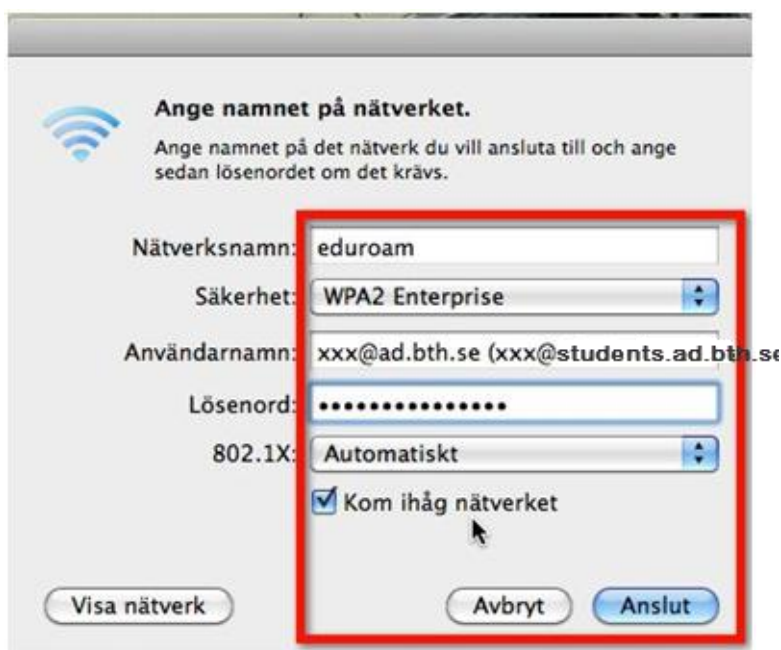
Ange namnet på nätverket.

Ange namnet på det nätverk du vill ansluta till och ange sedan lösenordet om det krävs.

Nätverksnamn: eduroam

Säkerhet: WPA2 Enterprise

Användarnamn: xxx@ad.bth.se (xxx@students.ad.bth.se

Lösenord: •••••••••••••••

802.1X: Automatiskt

Kom ihåg nätverket

Visa nätverk

Avbryt

Anslut